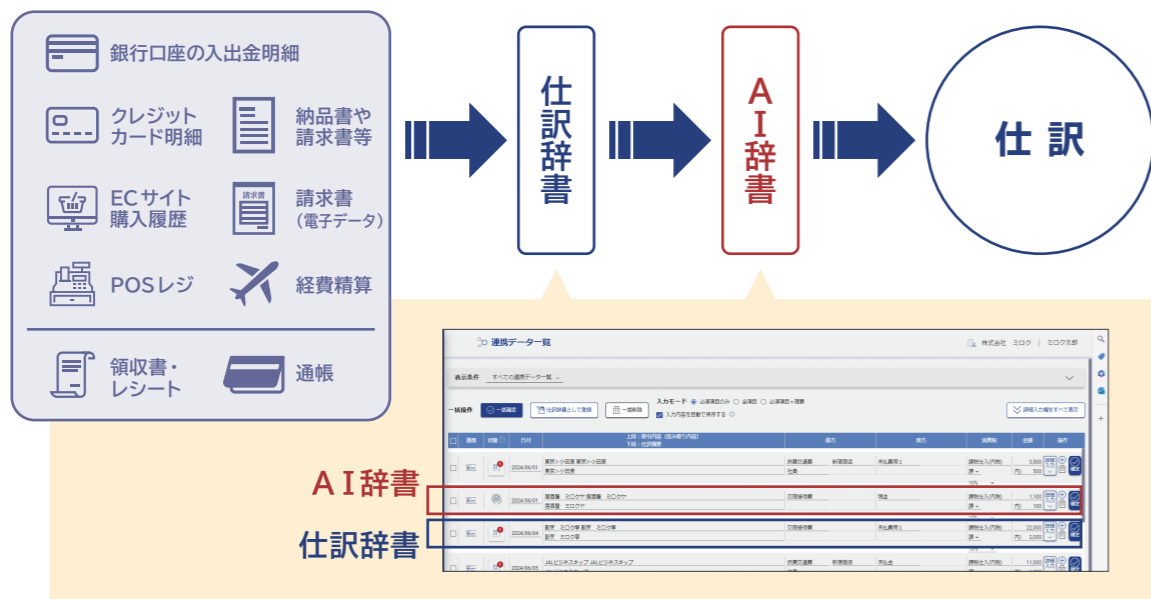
銀行口座の入出金明細

クレジットカード明細

納品書や請求書等

ECサイト購入履歴

請求書
請求書（電子データ）

POSレジ

経費精算

領収書・レシート

通帳

仕訳辞書

AI辞書

仕訳

連携データ一覧

株式会社 ミロク | ミロク太郎

表示条件 すべての連携データ一覧

一括操作 一括確定 仕訳辞書として登録 一括削除

入力モード 必須項目のみ 全項目 必須項目＋摘要

入力内容を自動で保存する

詳細入力欄をすべて表示

選択 状態 日付 上段：取引内容（読み取り内容） 下段：仕訳摘要 借方 貸方 消費税 金額 操作

2024/06/01 東京ファミ店 東京ファミ店 旅費交通費 新宿西店 未払費用1 課税仕入(内税) 5,000 500

AI辞書

2024/06/01 薬局 ミロクヤ 薬局 ミロクヤ 交際接待費 現金 課税仕入(内税) 1,100 100

仕訳辞書

2024/06/04 飲食 ミロク亭 飲食 ミロク亭 交際接待費 未払費用1 課税仕入(内税) 22,000 2,000

2024/06/05 ビジネスチップ ビジネスチップ 旅費交通費 新宿西店 未払金 課税仕入(内税) 11,000